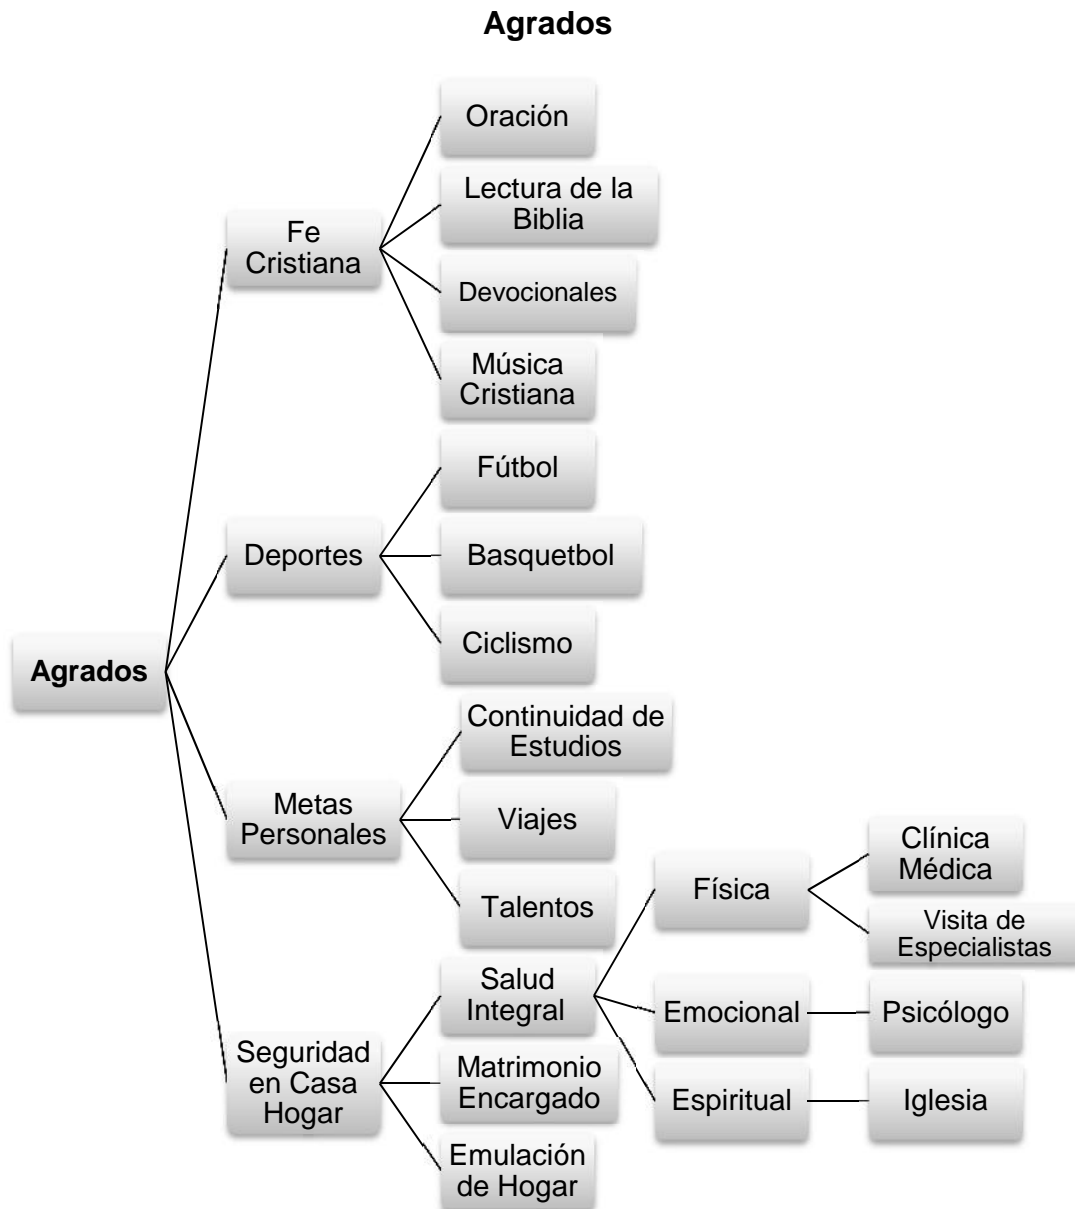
Agrados

Agrados

Fe Cristiana

Oración

Lectura de la Biblia

Devocionales

Música Cristiana

Deportes

Fútbol

Basquetbol

Ciclismo

Metas Personales

Continuidad de Estudios

Viajes

Talentos

Seguridad en Casa Hogar

Salud Integral

Física

Clínica Médica

Visita de Especialistas

Emocional

Psicólogo

Espiritual

Iglesia

Matrimonio Encargado

Emulación de Hogar